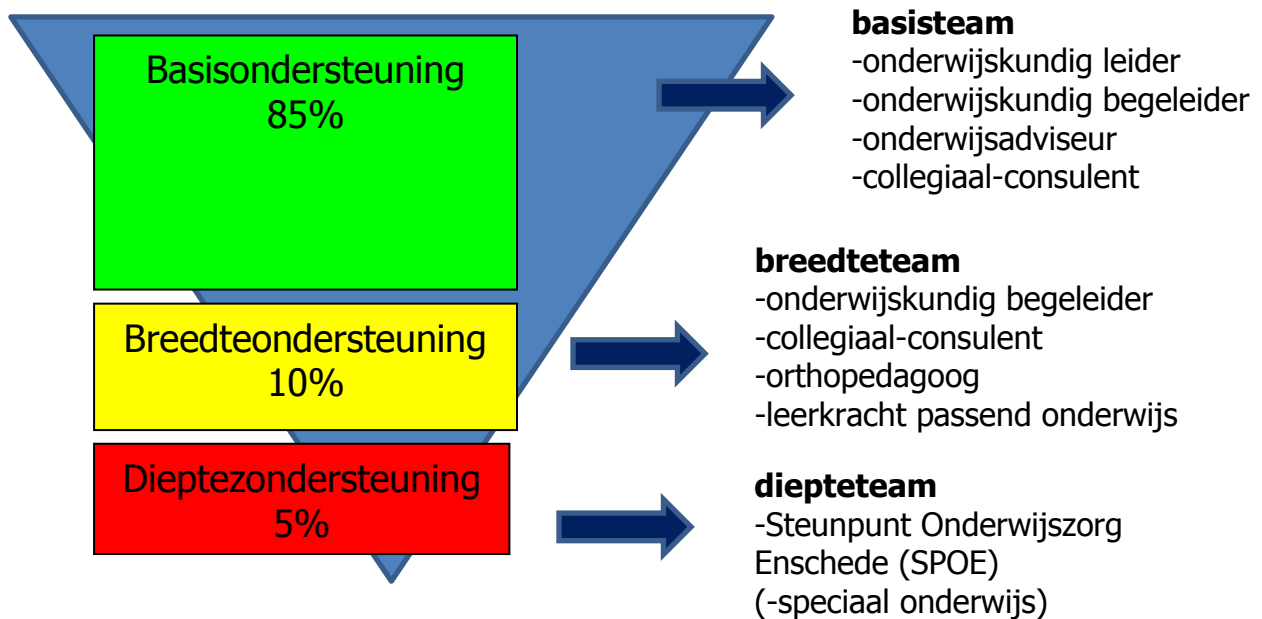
Basisondersteuning
85%

basisteam
-onderwijskundig leider
-onderwijskundig begeleider
-onderwijsadviseur
-collegiaal-consulent

Breedteondersteuning
10%

breedteteam
-onderwijskundig begeleider
-collegiaal-consulent
-orthopedagoog
-leerkracht passend onderwijs

Dieptezondersteuning
5%

diepteteam
-Steunpunt Onderwijszorg Enschede (SPOE)
(-speciaal onderwijs)